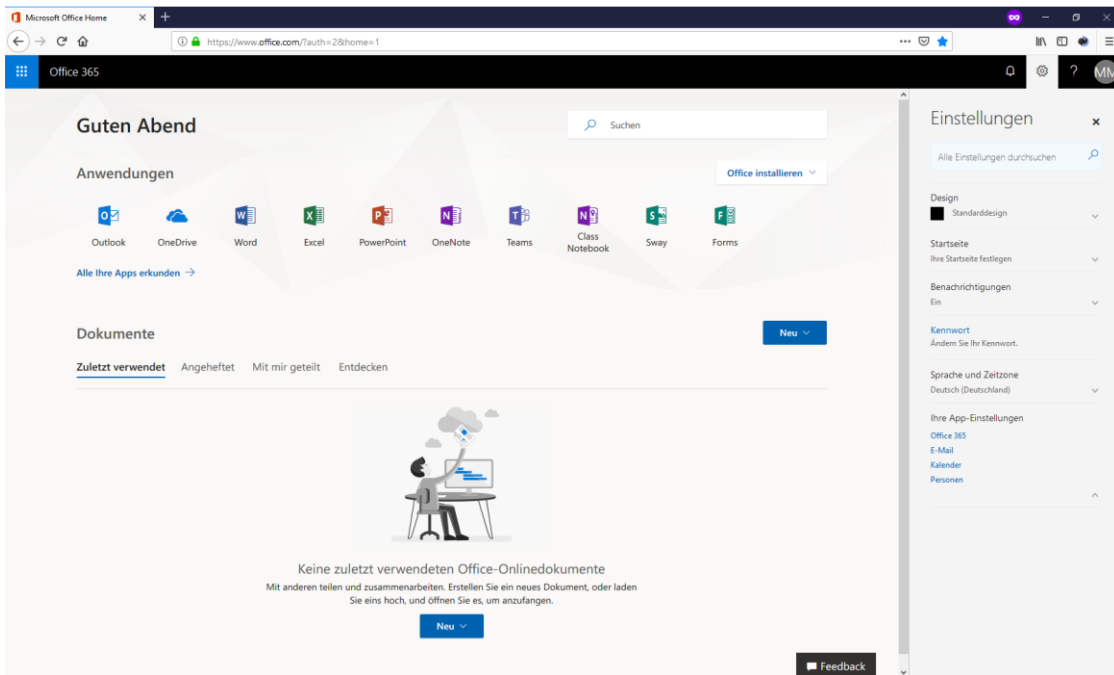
Microsoft Office Home

https://www.office.com/?auth=2&home=1

Office 365

MM

Guten Abend

Suchen

Anwendungen

Office installieren

Outlook
OneDrive
Word
Excel
PowerPoint
OneNote
Teams
Class Notebook
Sway
Forms

Alle Ihre Apps erkunden →

Dokumente

Neu

Zuletzt verwendet
Angeheftet
Mit mir geteilt
Entdecken

Keine zuletzt verwendeten Office-Onlinedokumente

Mit anderen teilen und zusammenarbeiten. Erstellen Sie ein neues Dokument, oder laden Sie eins hoch, und öffnen Sie es, um anzufangen.

Neu

Feedback

Einstellungen

Alle Einstellungen durchsuchen

Design
Standarddesign

Startseite
Ihre Startseite festlegen

Benachrichtigungen
Ein

Kennwort
Ändern Sie Ihr Kennwort.

Sprache und Zeitzone
Deutsch (Deutschland)

Ihre App-Einstellungen
Office 365
E-Mail
Kalender
Personen